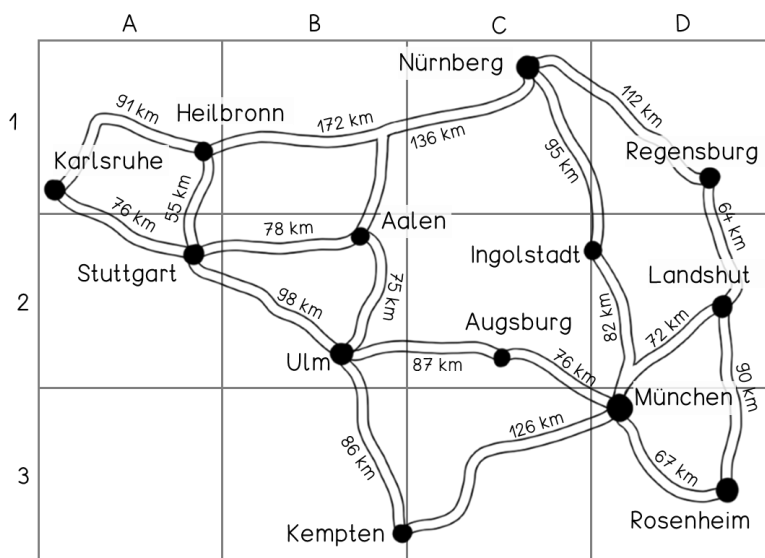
A B C D

1
2
3

Nürnberg
91 km
Heilbronn
172 km
112 km
Karlsruhe
136 km
95 km
Regensburg
55 km
76 km
Aalen
78 km
64 km
Stuttgart
Ingolstadt
Landshut
98 km
75 km
82 km
Augsburg
72 km
Ulm
87 km
76 km
90 km
München
126 km
86 km
67 km
Kempten
Rosenheim